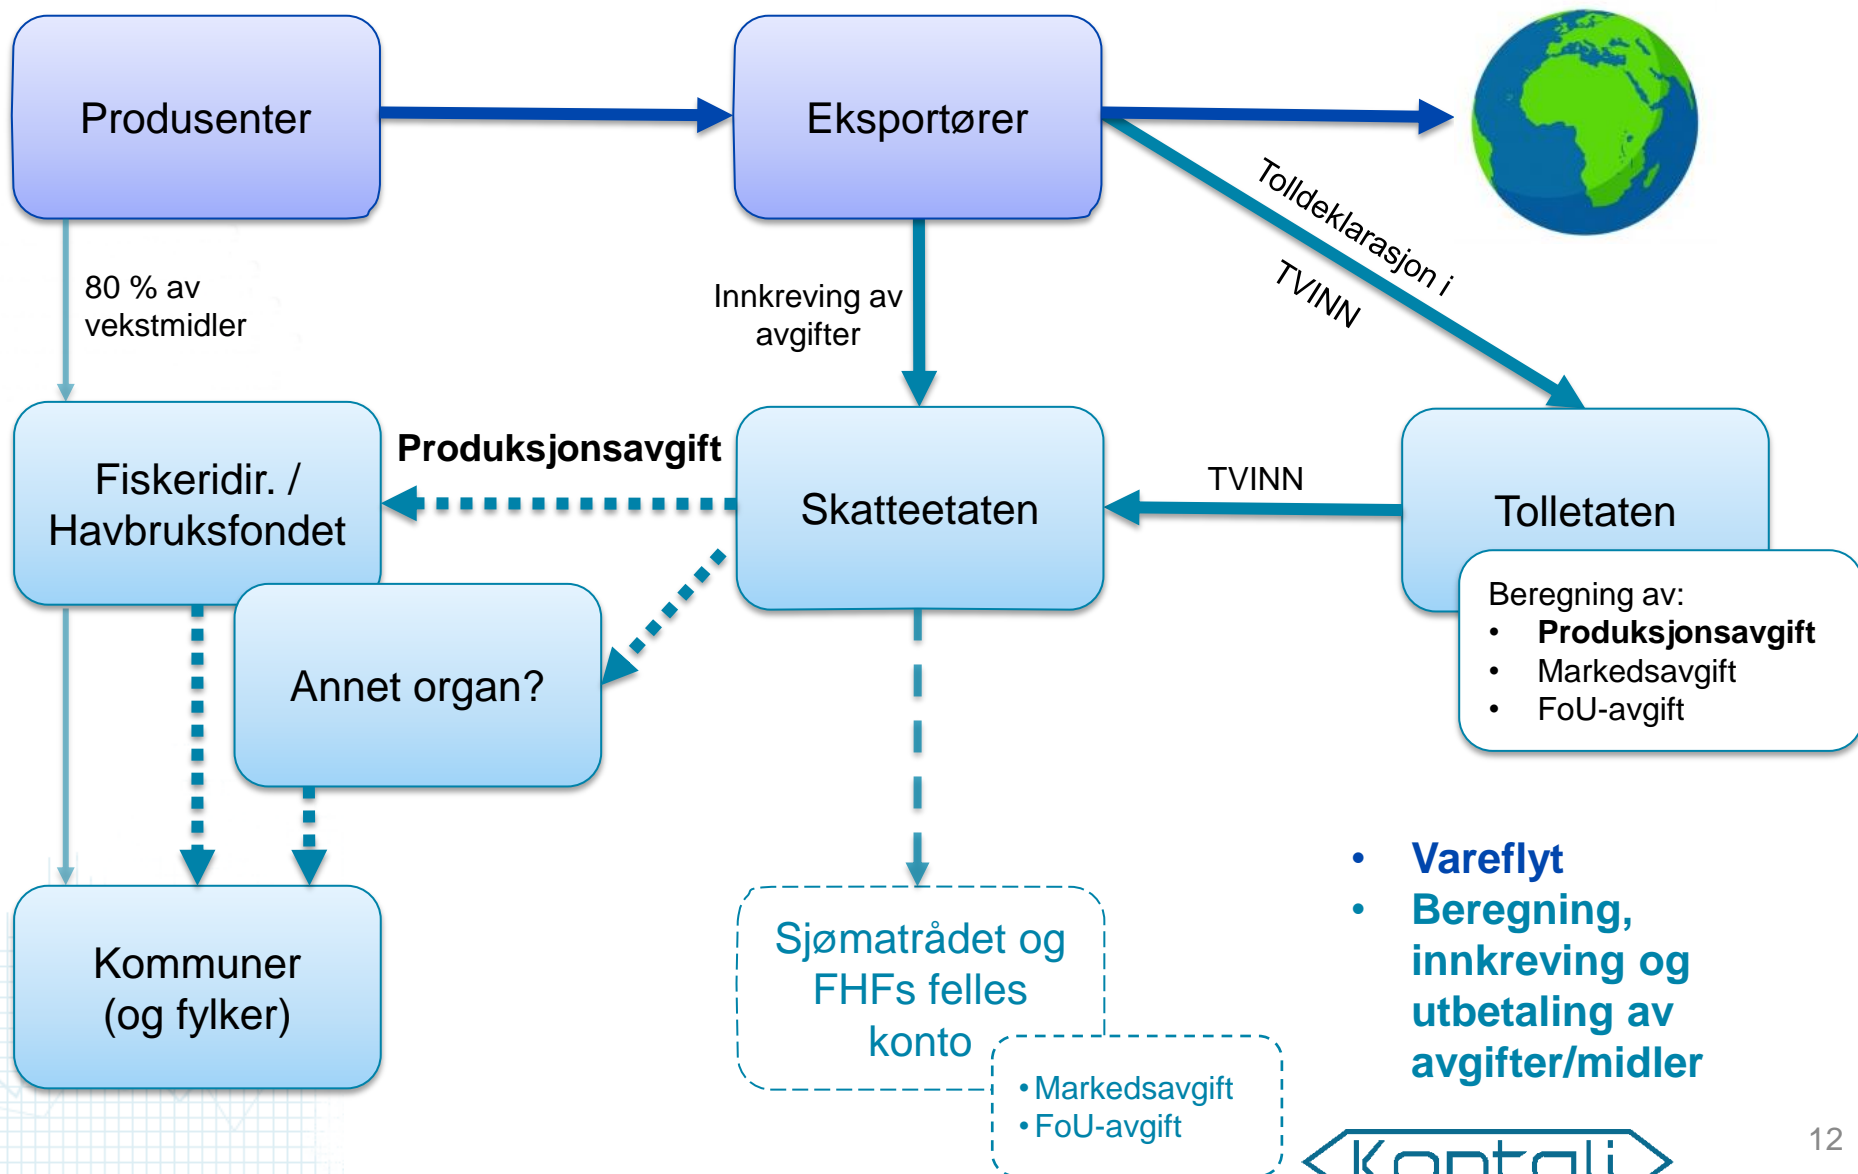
Produsenter

Eksportører

Tolldeklarasjon i TVINN

80 % av vekstmidler

Innkreving av avgifter

Fiskeridir. / Havbruksfondet

Produksjonsavgift

Skatteetaten

TVINN

Tolletaten

Beregning av:
- Produksjonsavgift
- Markedsavgift
- FoU-avgift

Annet organ?

Kommuner (og fylker)

Sjømatrådet og FHFs felles konto

- Markedsavgift
- FoU-avgift

- Vareflyt
- Beregning, innkreving og utbetaling av avgifter/midler

Kontali

12